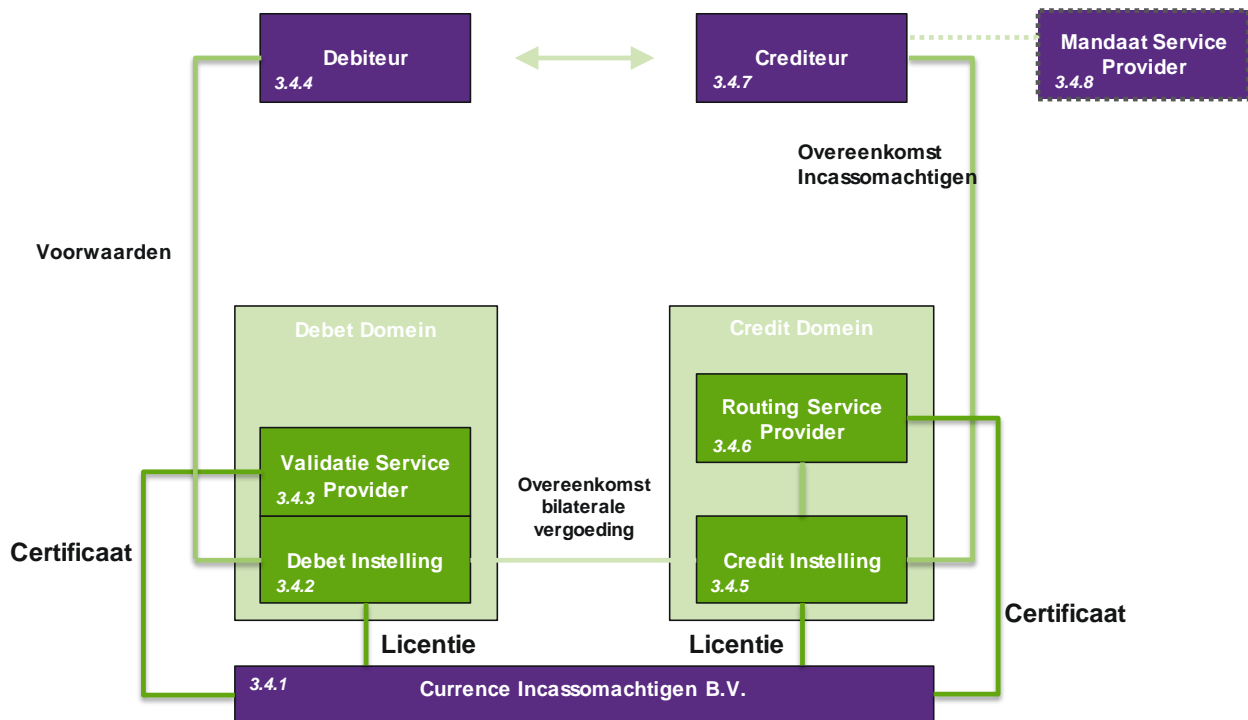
Debiteur
3.4.4

Crediteur
3.4.7

Mandaat Service Provider
3.4.8

Overeenkomst Incassomachtigen

Voorwaarden

Debet Domein

Credit Domein

Routing Service Provider
3.4.6

Validatie Service Provider
3.4.3

Overeenkomst bilaterale vergoeding

Certificaat

Debet Instelling
3.4.2

Credit Instelling
3.4.5

Certificaat

Licentie

Licentie

3.4.1
Currence Incassomachtigen B.V.